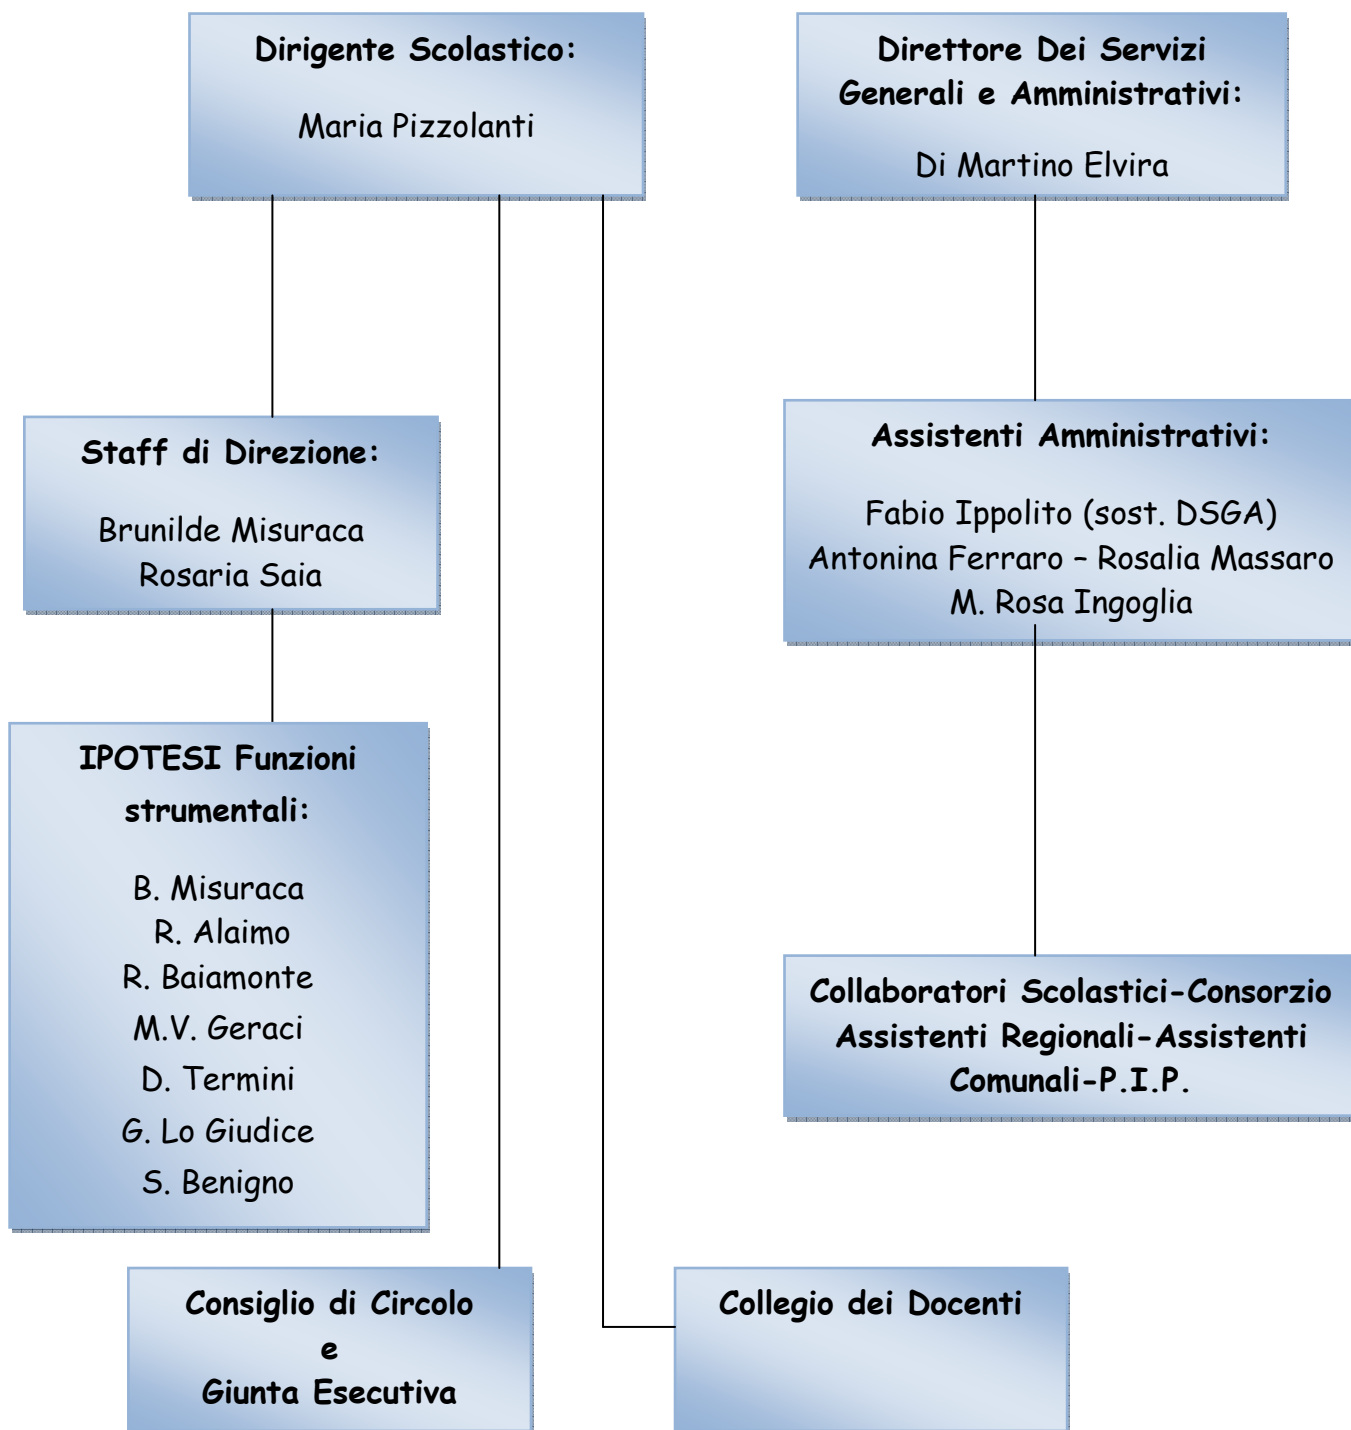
Dirigente Scolastico:

Maria Pizzolanti

Direttore Dei Servizi Generali e Amministrativi:

Di Martino Elvira

Staff di Direzione:

Brunilde Misuraca
Rosaria Saia

Assistenti Amministrativi:

Fabio Ippolito (sost. DSGA)
Antonina Ferraro – Rosalia Massaro
M. Rosa Ingoglia

IPOTESI Funzioni strumentali:

B. Misuraca
R. Alaimo
R. Baiamonte
M.V. Geraci
D. Termini
G. Lo Giudice
S. Benigno

Collaboratori Scolastici-Consorzio Assistenti Regionali-Assistenti Comunali-P.I.P.

Consiglio di Circolo
e
Giunta Esecutiva

Collegio dei Docenti